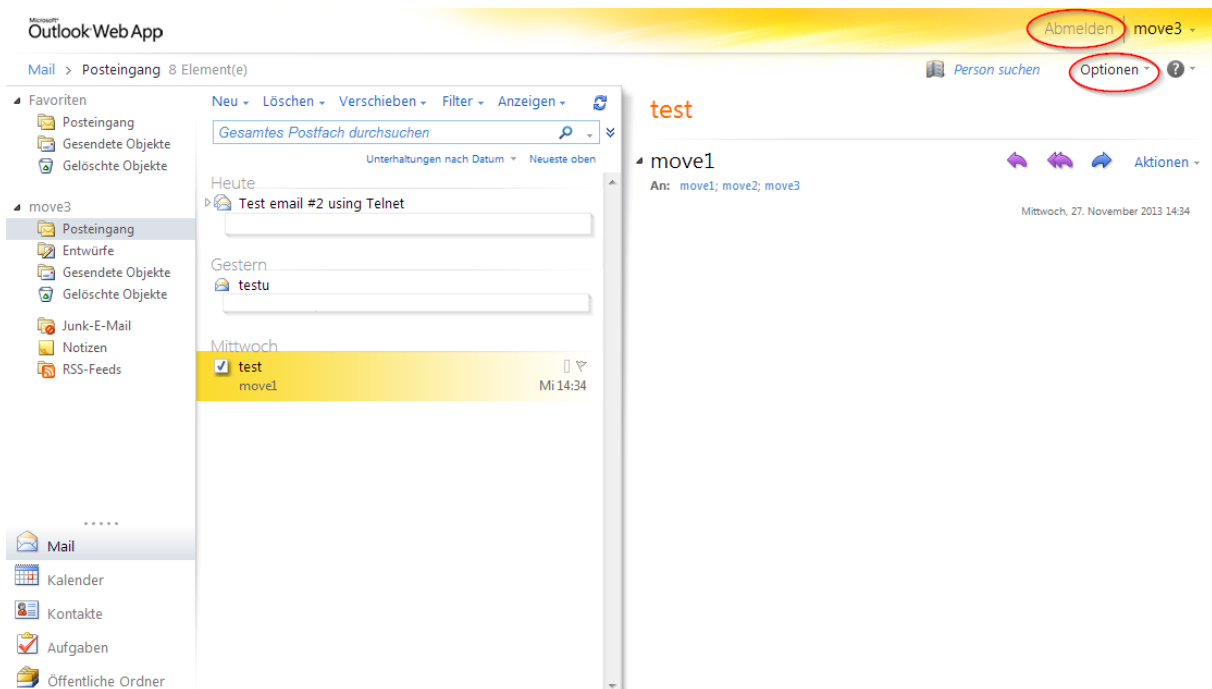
Microsoft Outlook Web App

Abmelden | move3

Mail > Posteingang 8 Element(e)

Person suchen Optionen

Favoriten
Posteingang
Gesendete Objekte
Gelöschte Objekte

move3
Posteingang
Entwürfe
Gesendete Objekte
Gelöschte Objekte
Junk-E-Mail
Notizen
RSS-Feeds

Mail
Kalender
Kontakte
Aufgaben
Öffentliche Ordner

Neu Löschen Verschieben Filter Anzeigen

Gesamtes Postfach durchsuchen

Unterhaltungen nach Datum Neueste oben

Heute
Test email #2 using Telnet

Gestern
testu

Mittwoch
test
move1 Mi 14:34

test

move1
Aktionen
An: move1; move2; move3
Mittwoch, 27. November 2013 14:34